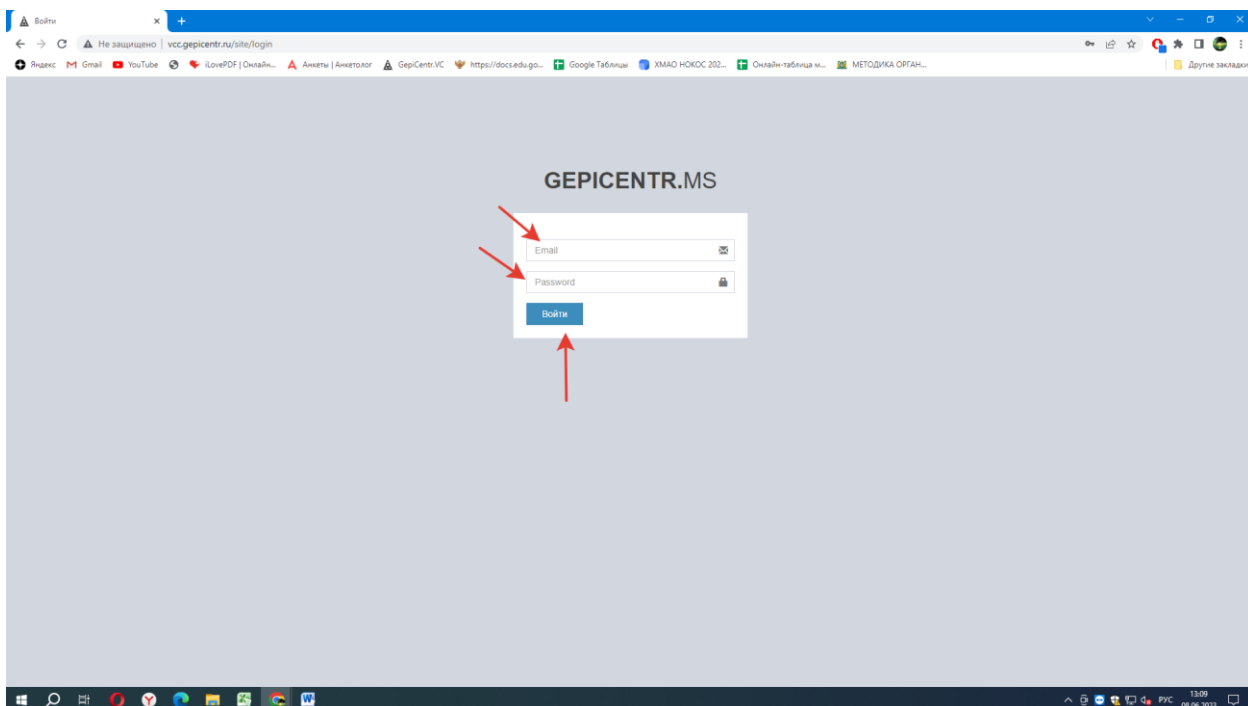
Войти

Не защищено | vcc.gepicentr.ru/site/login

Яндекс Gmail YouTube iLovePDF | Онлайн... Анкеты | Анкетолог GepiCentr.VC https://docs.edu.go... Google Таблицы ХМАО НОКОС 202... Онлайн-таблица м... МЕТОДИКА ОРГАН...

Другие закладки

GEPICENTR.MS

Email

Password

Войти

РУС 13:09 08.06.2022